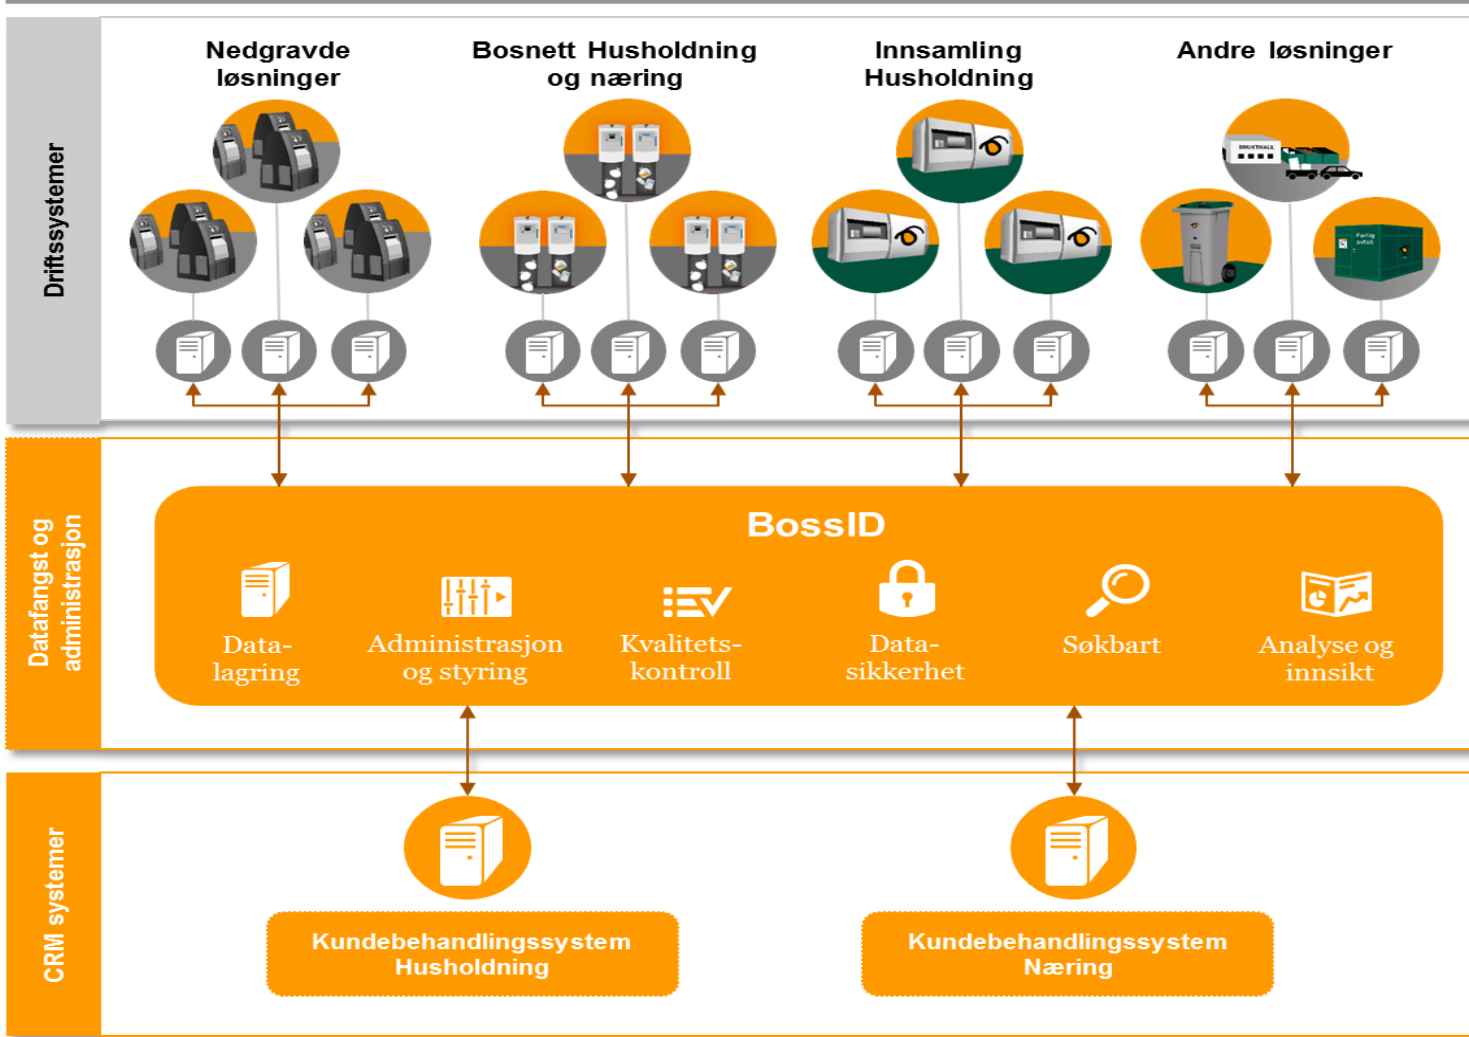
Driftssystemer

Nedgravde løsninger

Bosnett Husholdning og næring

Innsamling Husholdning

Andre løsninger

Datafangst og administrasjon

BossID

Data-lagring

Administrasjon og styring

Kvalitets-kontroll

Data-sikkerhet

Søkbart

Analyse og innsikt

CRM systemer

Kundebehandlingssystem Husholdning

Kundebehandlingssystem Næring